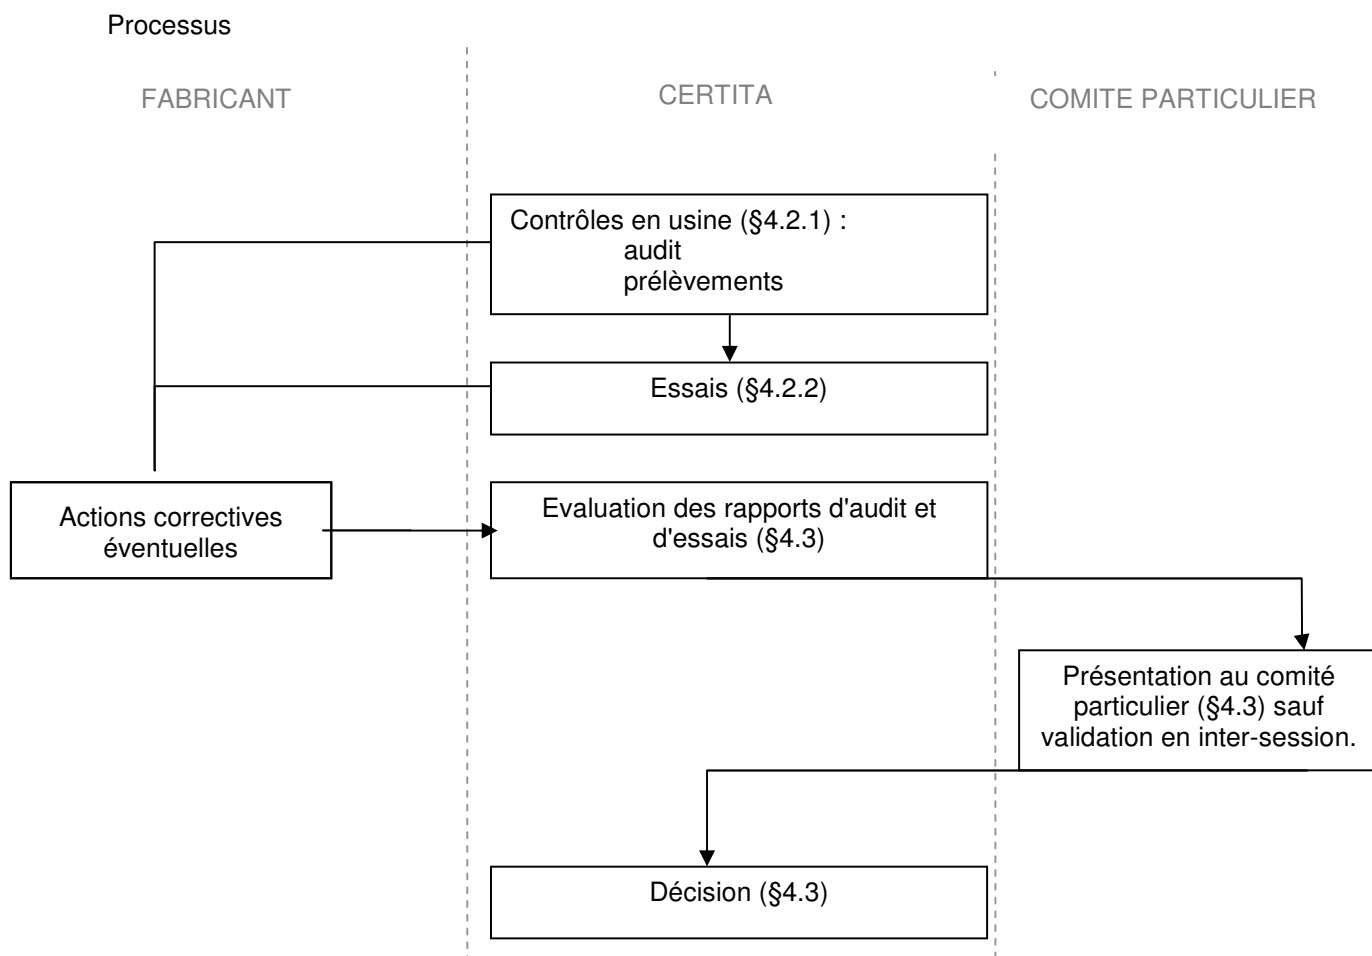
Processus

FABRICANT

CERTITA

COMITE PARTICULIER

Contrôles en usine (§4.2.1) :
audit
prélèvements

Essais (§4.2.2)

Actions correctives éventuelles

Evaluation des rapports d'audit et d'essais (§4.3)

Présentation au comité particulier (§4.3) sauf validation en inter-session.

Décision (§4.3)